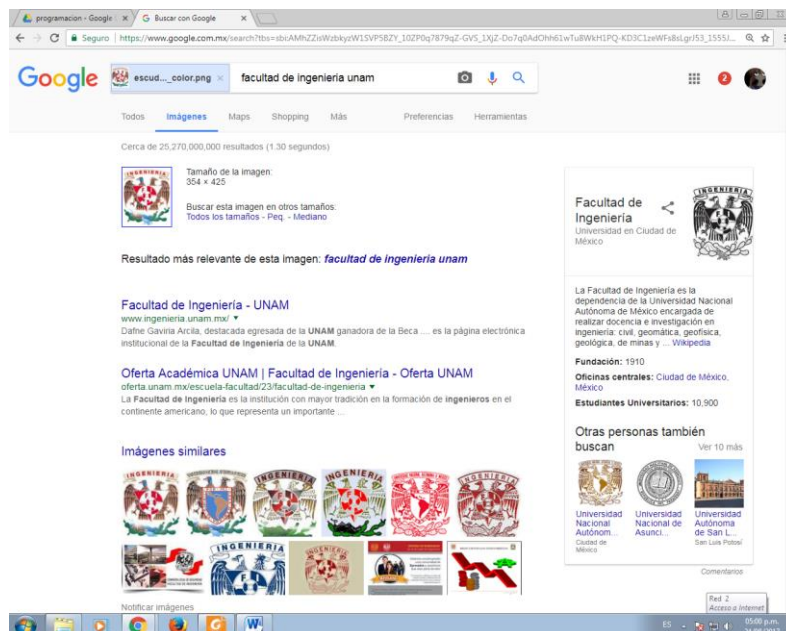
programacion - Google | × G Buscar con Google ×

Seguro | https://www.google.com.mx/search?tbs=sbi:AMhZZisWzbkyzW1SVPSBZY_10ZP0q7879qZ-GVS_1XjZ-Do7q0AdOhh61wTu8WkH1PQ-KD3C1zeWFs8sLgrJ53_1555J...

Google escud..._color.png × facultad de ingenieria unam

Todos Imágenes Maps Shopping Más Preferencias Herramientas

Cerca de 25,270,000,000 resultados (1.30 segundos)

Tamaño de la imagen: 354 × 425

Buscar esta imagen en otros tamaños: Todos los tamaños - Peq. - Mediano

Resultado más relevante de esta imagen: facultad de ingenieria unam

Facultad de Ingeniería - UNAM
www.ingenieria.unam.mx/
Dafne Gaviria Arcila, destacada egresada de la UNAM ganadora de la Beca .... es la página electrónica institucional de la Facultad de Ingeniería de la UNAM.

Oferta Académica UNAM | Facultad de Ingeniería - Oferta UNAM
oferta.unam.mx/escuela-facultad/23/facultad-de-ingenieria
La Facultad de Ingeniería es la institución con mayor tradición en la formación de ingenieros en el continente americano, lo que representa un importante ...

Imágenes similares

INGENIERIA

Notificar imágenes

Facultad de Ingeniería
Universidad en Ciudad de México

La Facultad de Ingeniería es la dependencia de la Universidad Nacional Autónoma de México encargada de realizar docencia e investigación en ingeniería: civil, geomática, geofísica, geológica, de minas y ... Wikipedia

Fundación: 1910
Oficinas centrales: Ciudad de México, México
Estudiantes Universitarios: 10,900

Otras personas también buscan Ver 10 más

Universidad Nacional Autónom... Ciudad de México
Universidad Nacional de Asunci...
Universidad Autónoma de San L... San Luis Potosí

Comentarios

Red 2
Acceso a Internet

ES 05:00 p.m.